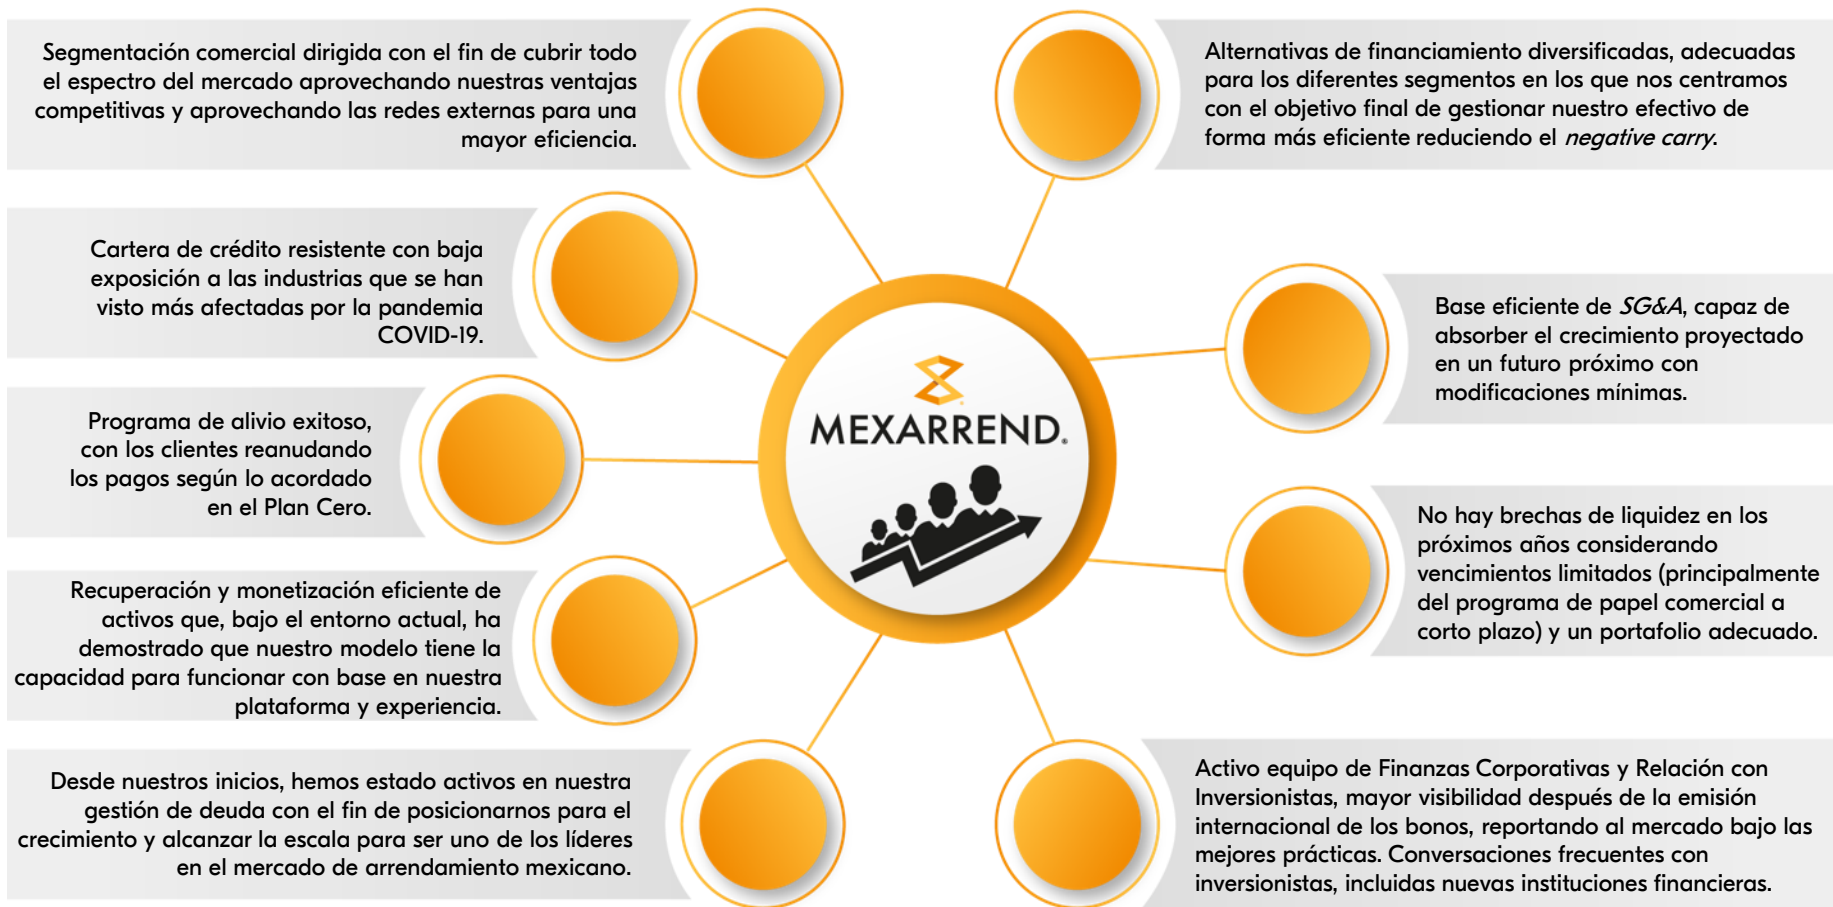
Segmentación comercial dirigida con el fin de cubrir todo el espectro del mercado aprovechando nuestras ventajas competitivas y aprovechando las redes externas para una mayor eficiencia.

Cartera de crédito resistente con baja exposición a las industrias que se han visto más afectadas por la pandemia COVID-19.

Programa de alivio exitoso, con los clientes reanudando los pagos según lo acordado en el Plan Cero.

Recuperación y monetización eficiente de activos que, bajo el entorno actual, ha demostrado que nuestro modelo tiene la capacidad para funcionar con base en nuestra plataforma y experiencia.

Desde nuestros inicios, hemos estado activos en nuestra gestión de deuda con el fin de posicionarnos para el crecimiento y alcanzar la escala para ser uno de los líderes en el mercado de arrendamiento mexicano.

MEXARREND.

Alternativas de financiamiento diversificadas, adecuadas para los diferentes segmentos en los que nos centramos con el objetivo final de gestionar nuestro efectivo de forma más eficiente reduciendo el *negative carry*.

Base eficiente de *SG&A*, capaz de absorber el crecimiento proyectado en un futuro próximo con modificaciones mínimas.

No hay brechas de liquidez en los próximos años considerando vencimientos limitados (principalmente del programa de papel comercial a corto plazo) y un portafolio adecuado.

Activo equipo de Finanzas Corporativas y Relación con Inversionistas, mayor visibilidad después de la emisión internacional de los bonos, reportando al mercado bajo las mejores prácticas. Conversaciones frecuentes con inversionistas, incluidas nuevas instituciones financieras.